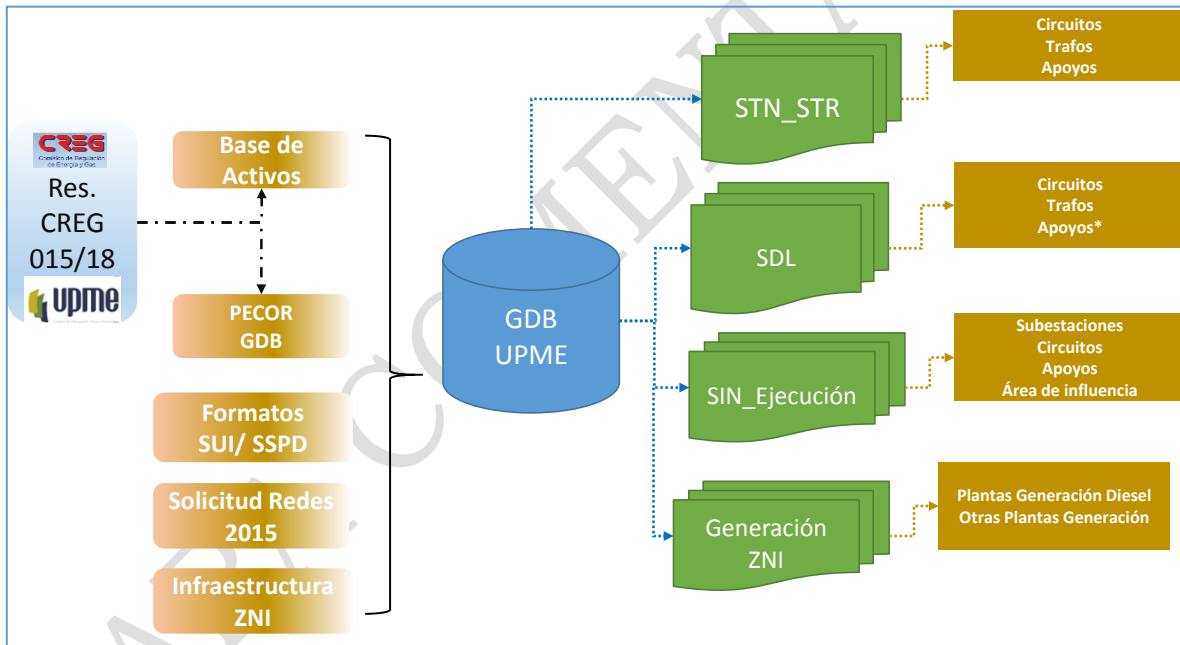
CREG
Comisión de Regulación de Energía y Gas
Res. CREG 015/18
upme

Base de Activos

PECOR GDB

Formatos SUI/ SSPD

Solicitud Redes 2015

Infraestructura ZNI

GDB UPME

STN_STR

SDL

SIN_Ejecución

Generación ZNI

Circuitos
Trafos
Apoyos

Circuitos
Trafos
Apoyos*

Subestaciones
Circuitos
Apoyos
Área de influencia

Plantas Generación Diesel
Otras Plantas Generación

BORRADOR COMENTARIOS